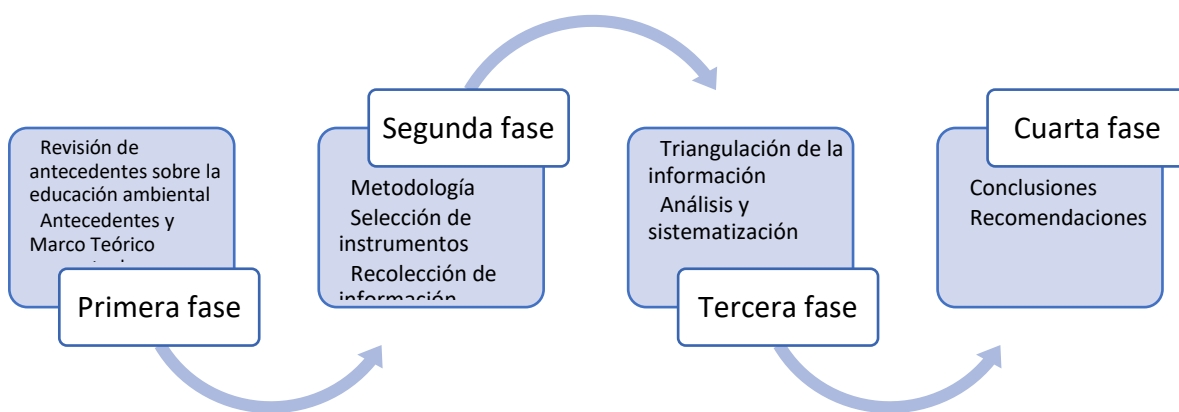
Revisión de antecedentes sobre la educación ambiental
Antecedentes y Marco Teórico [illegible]

Primera fase

Segunda fase

Metodología
Selección de instrumentos
Recolección de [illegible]

Triangulación de la información
Análisis y sistematización

Tercera fase

Cuarta fase

Conclusiones
Recomendaciones